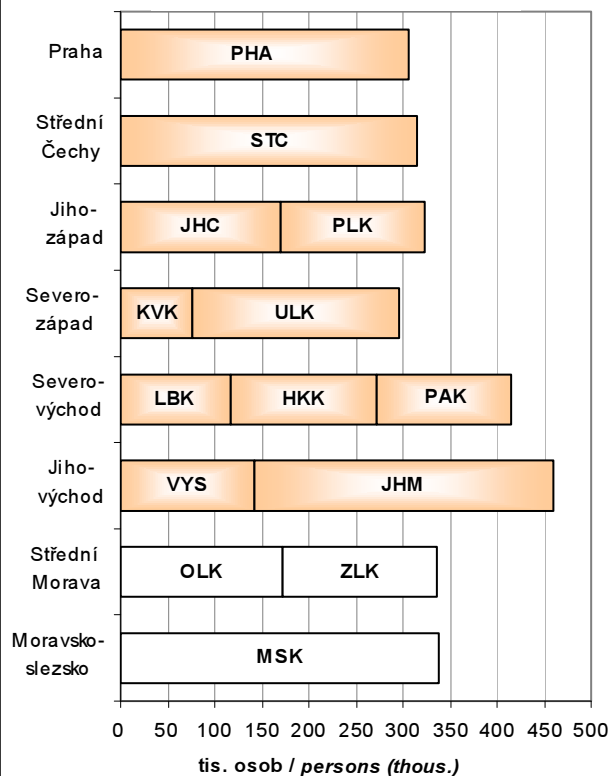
Praha
PHA
Střední Čechy
STC
Jiho-západ
JHC
PLK
Severo-západ
KVK
ULK
Severo-východ
LBK
HKK
PAK
Jiho-východ
VYS
JHM
Střední Morava
OLK
ZLK
Moravsko-slezsko
MSK
0 50 100 150 200 250 300 350 400 450 500
tis. osob / persons (thous.)